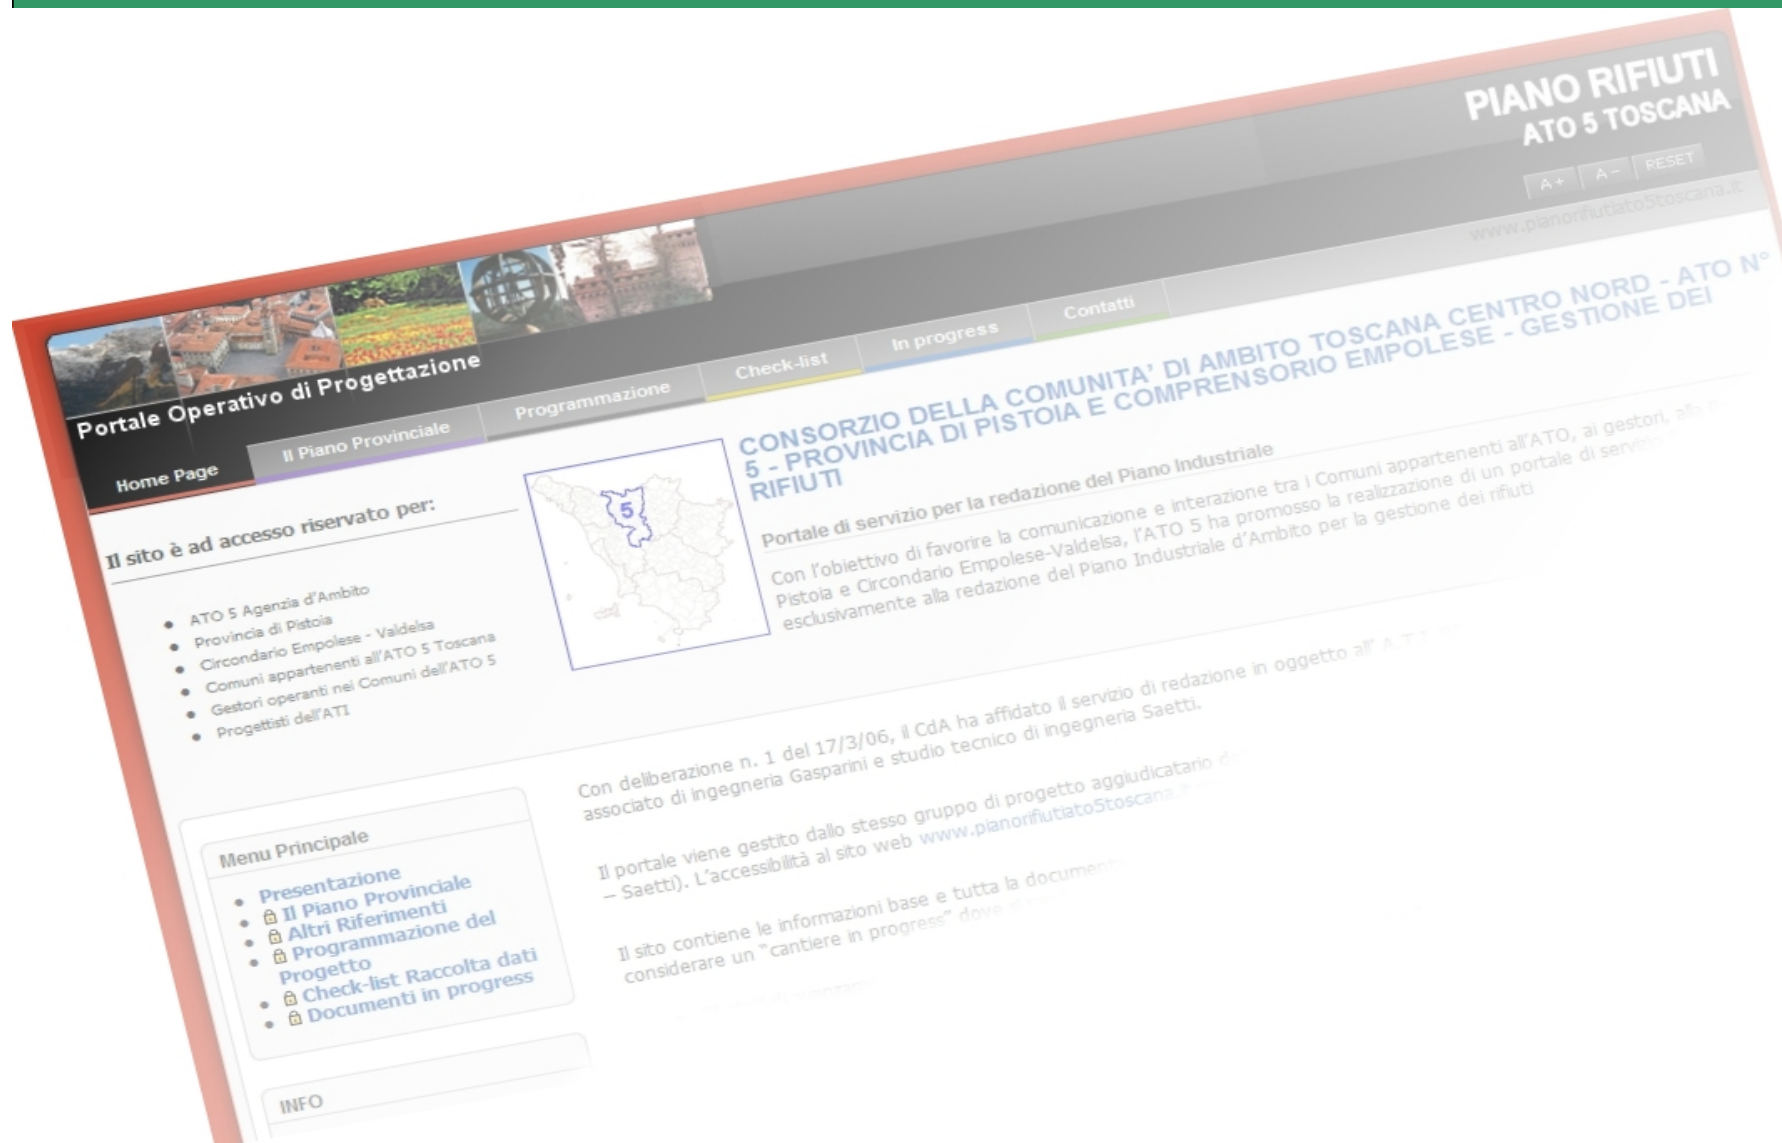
PIANO RIFIUTI
ATO 5 TOSCANA

A+ A- RESET

www.pianorifiutiato5toscana.it

Portale Operativo di Progettazione

Home Page
Il Piano Provinciale
Programmazione
Check-list
In progress
Contatti

Il sito è ad accesso riservato per:

- ATO 5 Agenzia d'Ambito
- Provincia di Pistoia
- Circondario Empolese - Valdelsa
- Comuni appartenenti all'ATO 5 Toscana
- Gestori operanti nei Comuni dell'ATO 5
- Progettisti dell'ATI

5

CONSORZIO DELLA COMUNITA' DI AMBITO TOSCANA CENTRO NORD - ATO N° 5 - PROVINCIA DI PISTOIA E COMPRENSORIO EMPOLESE - GESTIONE DEI RIFIUTI

Portale di servizio per la redazione del Piano Industriale

Con l'obiettivo di favorire la comunicazione e interazione tra i Comuni appartenenti all'ATO, ai gestori, alla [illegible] Pistoia e Circondario Empolese-Valdelsa, l'ATO 5 ha promosso la realizzazione di un portale di servi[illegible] esclusivamente alla redazione del Piano Industriale d'Ambito per la gestione dei rifiuti

Con deliberazione n. 1 del 17/3/06, il CdA ha affidato il servizio di redazione in oggetto all' A.T.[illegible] associato di ingegneria Gasparini e studio tecnico di ingegneria Saetti.

Il portale viene gestito dallo stesso gruppo di progetto aggiudicatario d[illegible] – Saetti). L'accessibilità al sito web www.pianorifiutiato5toscana.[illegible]

Il sito contiene le informazioni base e tutta la document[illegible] considerare un "cantiere in progress" dove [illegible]

Menu Principale

- Presentazione
- Il Piano Provinciale
- Altri Riferimenti
- Programmazione del Progetto
- Check-list Raccolta dati
- Documenti in progress

INFO